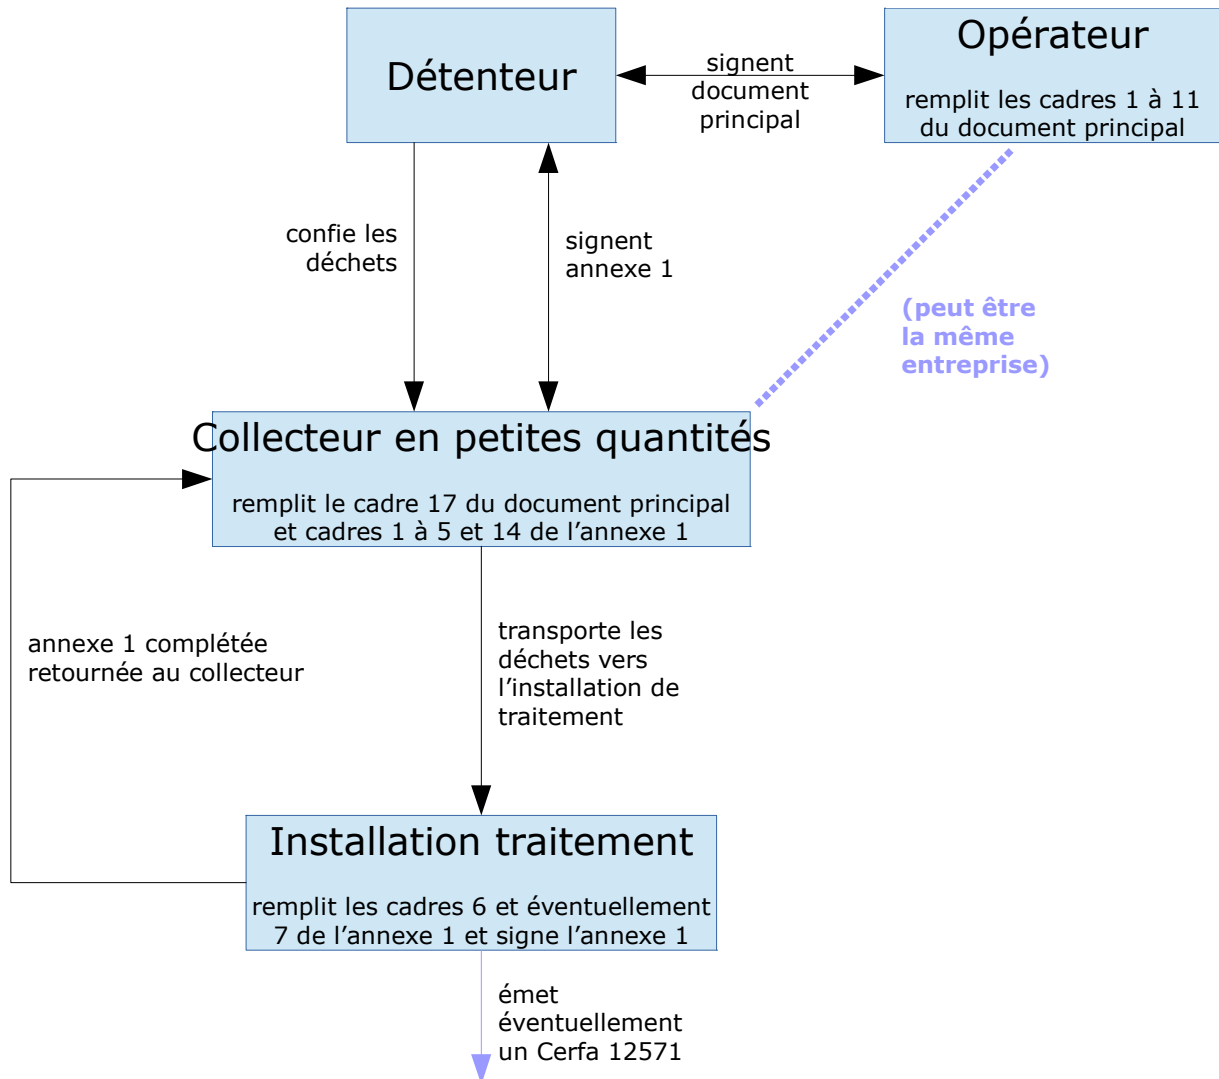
Détenteur

signent document principal

Opérateur

remplit les cadres 1 à 11 du document principal

confie les déchets

signent annexe 1

(peut être la même entreprise)

Collecteur en petites quantités

remplit le cadre 17 du document principal et cadres 1 à 5 et 14 de l’annexe 1

annexe 1 complétée retournée au collecteur

transporte les déchets vers l’installation de traitement

Installation traitement

remplit les cadres 6 et éventuellement 7 de l’annexe 1 et signe l’annexe 1

émet éventuellement un Cerfa 12571